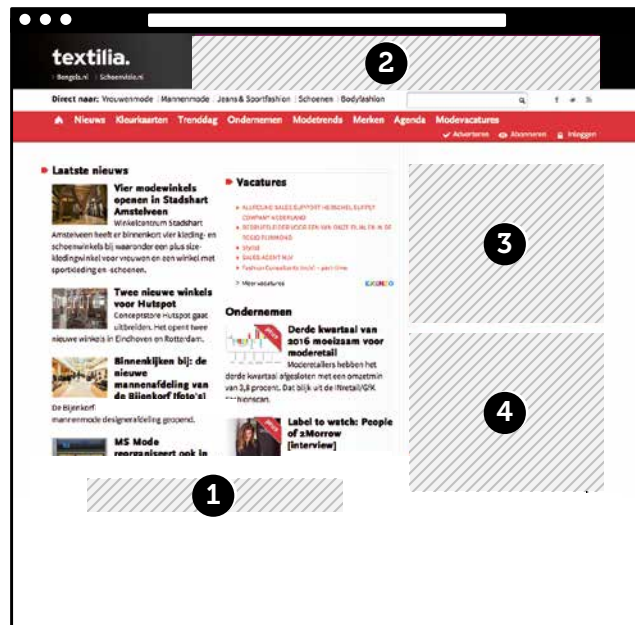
textilia.
Bengels.nl | Schoenvisie.nl

2

Direct naar: Vrouwenmode | Mannenmode | Jeans & Sportfashion | Schoenen | Bodyfashion

Nieuws Kleurkaarten Trenddag Ondernemen Modetrends Merken Agenda Modevacatures

Adverteren Abonneren Inloggen

Laatste nieuws

Vier modewinkels openen in Stadshart Amstelveen
Winkelcentrum Stadshart Amstelveen heeft er binnenkort vier kleding- en schoenwinkels bij waaronder een plus size-kledingwinkel voor vrouwen en een winkel met sportkleding en -schoenen.

Twee nieuwe winkels voor Hutspot
Conceptstore Hutspot gaat uitbreiden. Het opent twee nieuwe winkels in Eindhoven en Rotterdam.

Binnenkijken bij: de nieuwe mannenafdeling van de Bijenkorf [foto's]
De Bijenkorf mannenmode designerafdeling geopend.

MS Mode reorganiseert ook in

Vacatures

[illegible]
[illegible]
Stylist
SALES AGENT M/V
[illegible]

> Meer vacatures

Ondernemen

Derde kwartaal van 2016 moeizaam voor moderetail
Moderetailers hebben het derde kwartaal afgesloten met een omzetmin van 3,8 procent. Dat blijkt uit de INretail/GfK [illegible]

Label to watch: People of 2Morrow [interview]

3

4

1